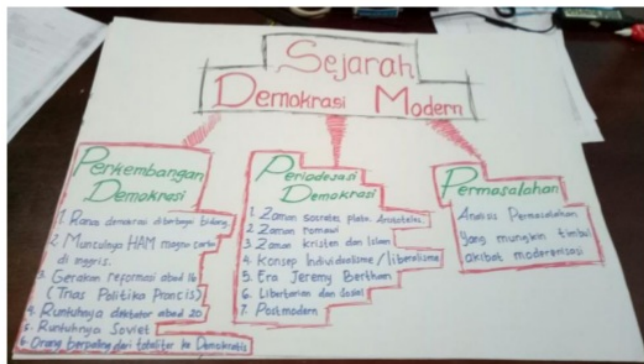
Sejarah
Demokrasi Modern

Perkembangan Demokrasi

1. Ranca demokrasi dibangun bidang
2. Munculnya HAM magna carta di inggris.
3. Gerakan reformasi abad 16 (Trias Politika Prancis)
4. Runtuhnya diktator abad 20
5. Runtuhnya Soviet
6. Orang berpaling dari totaliter ke Demokratis

Periodesasi Demokrasi

1. Zaman socrates, plato, Aristoteles
2. Zaman romawi
3. Zaman kristen dan Islam
4. Konsep Individualisme / liberalisme
5. Era Jeremy Bentham
6. Libertarian dan sosial
7. Postmodern

Permasalahan

Analisis Permasalahan yang mungkin timbul akibat modernisasi